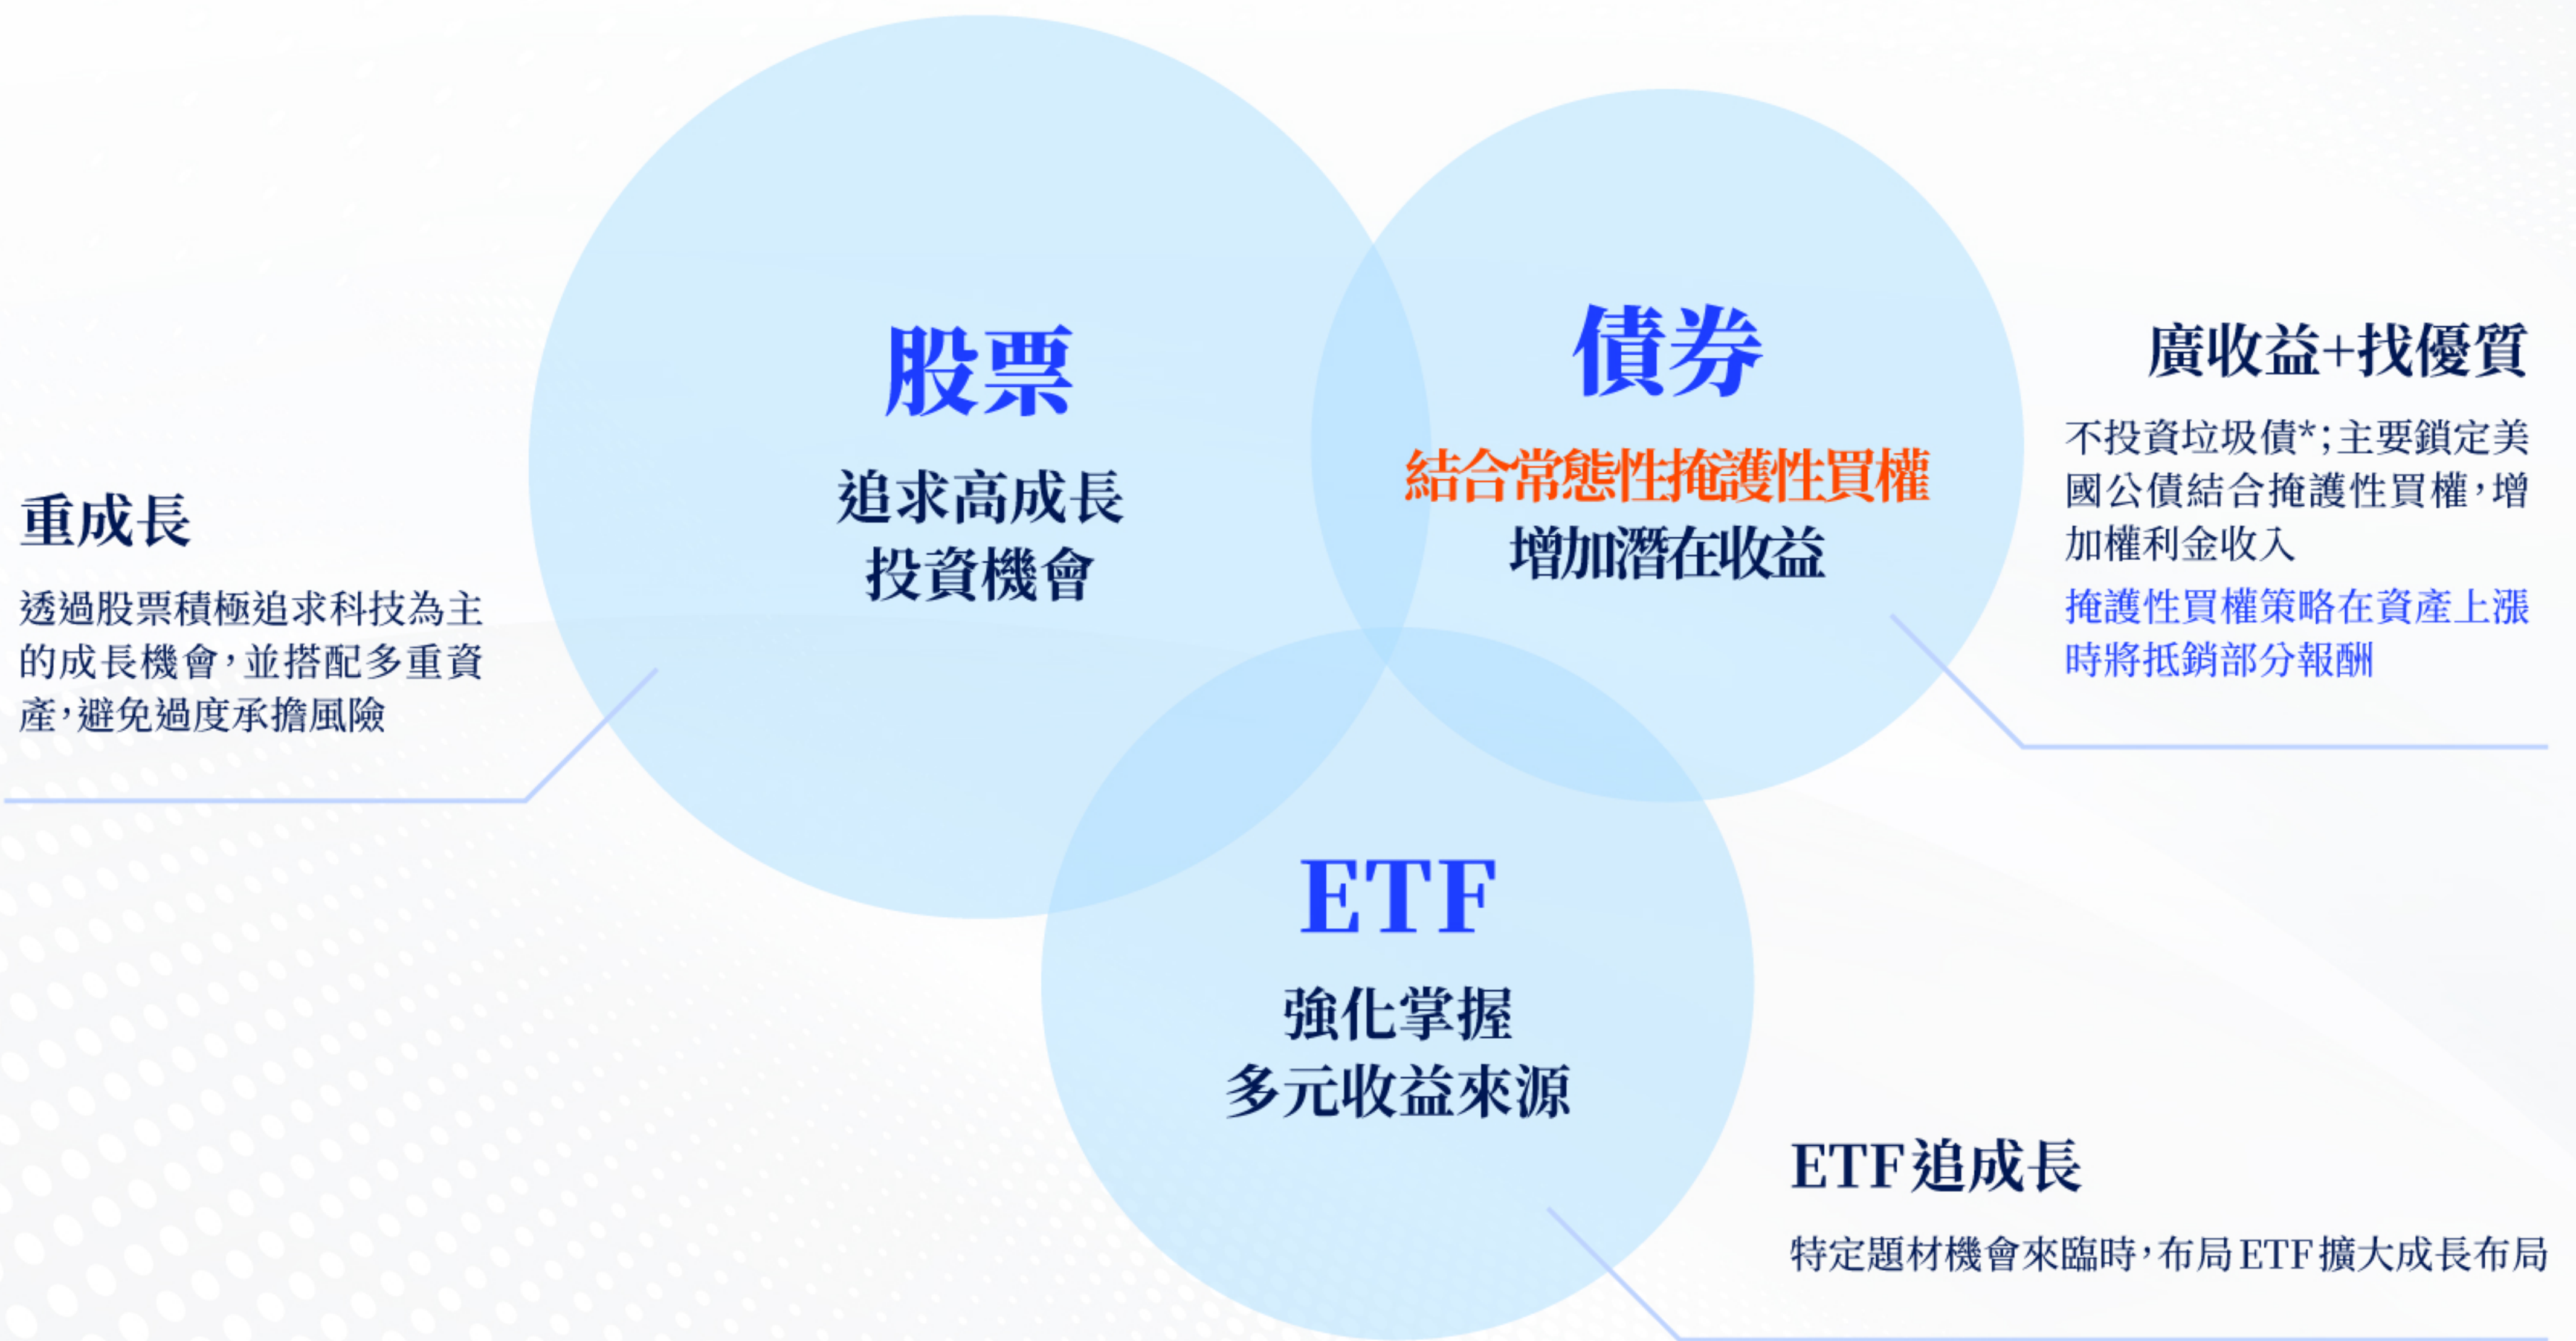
股票

追求高成長
投資機會

債券

結合常態性掩護性買權
增加潛在收益

ETF

強化掌握
多元收益來源

重成長

透過股票積極追求科技為主的成長機會，並搭配多重資產，避免過度承擔風險

廣收益+找優質

不投資垃圾債*；主要鎖定美國公債結合掩護性買權，增加權利金收入

掩護性買權策略在資產上漲時將抵銷部分報酬

ETF追成長

特定題材機會來臨時，布局ETF擴大成長布局